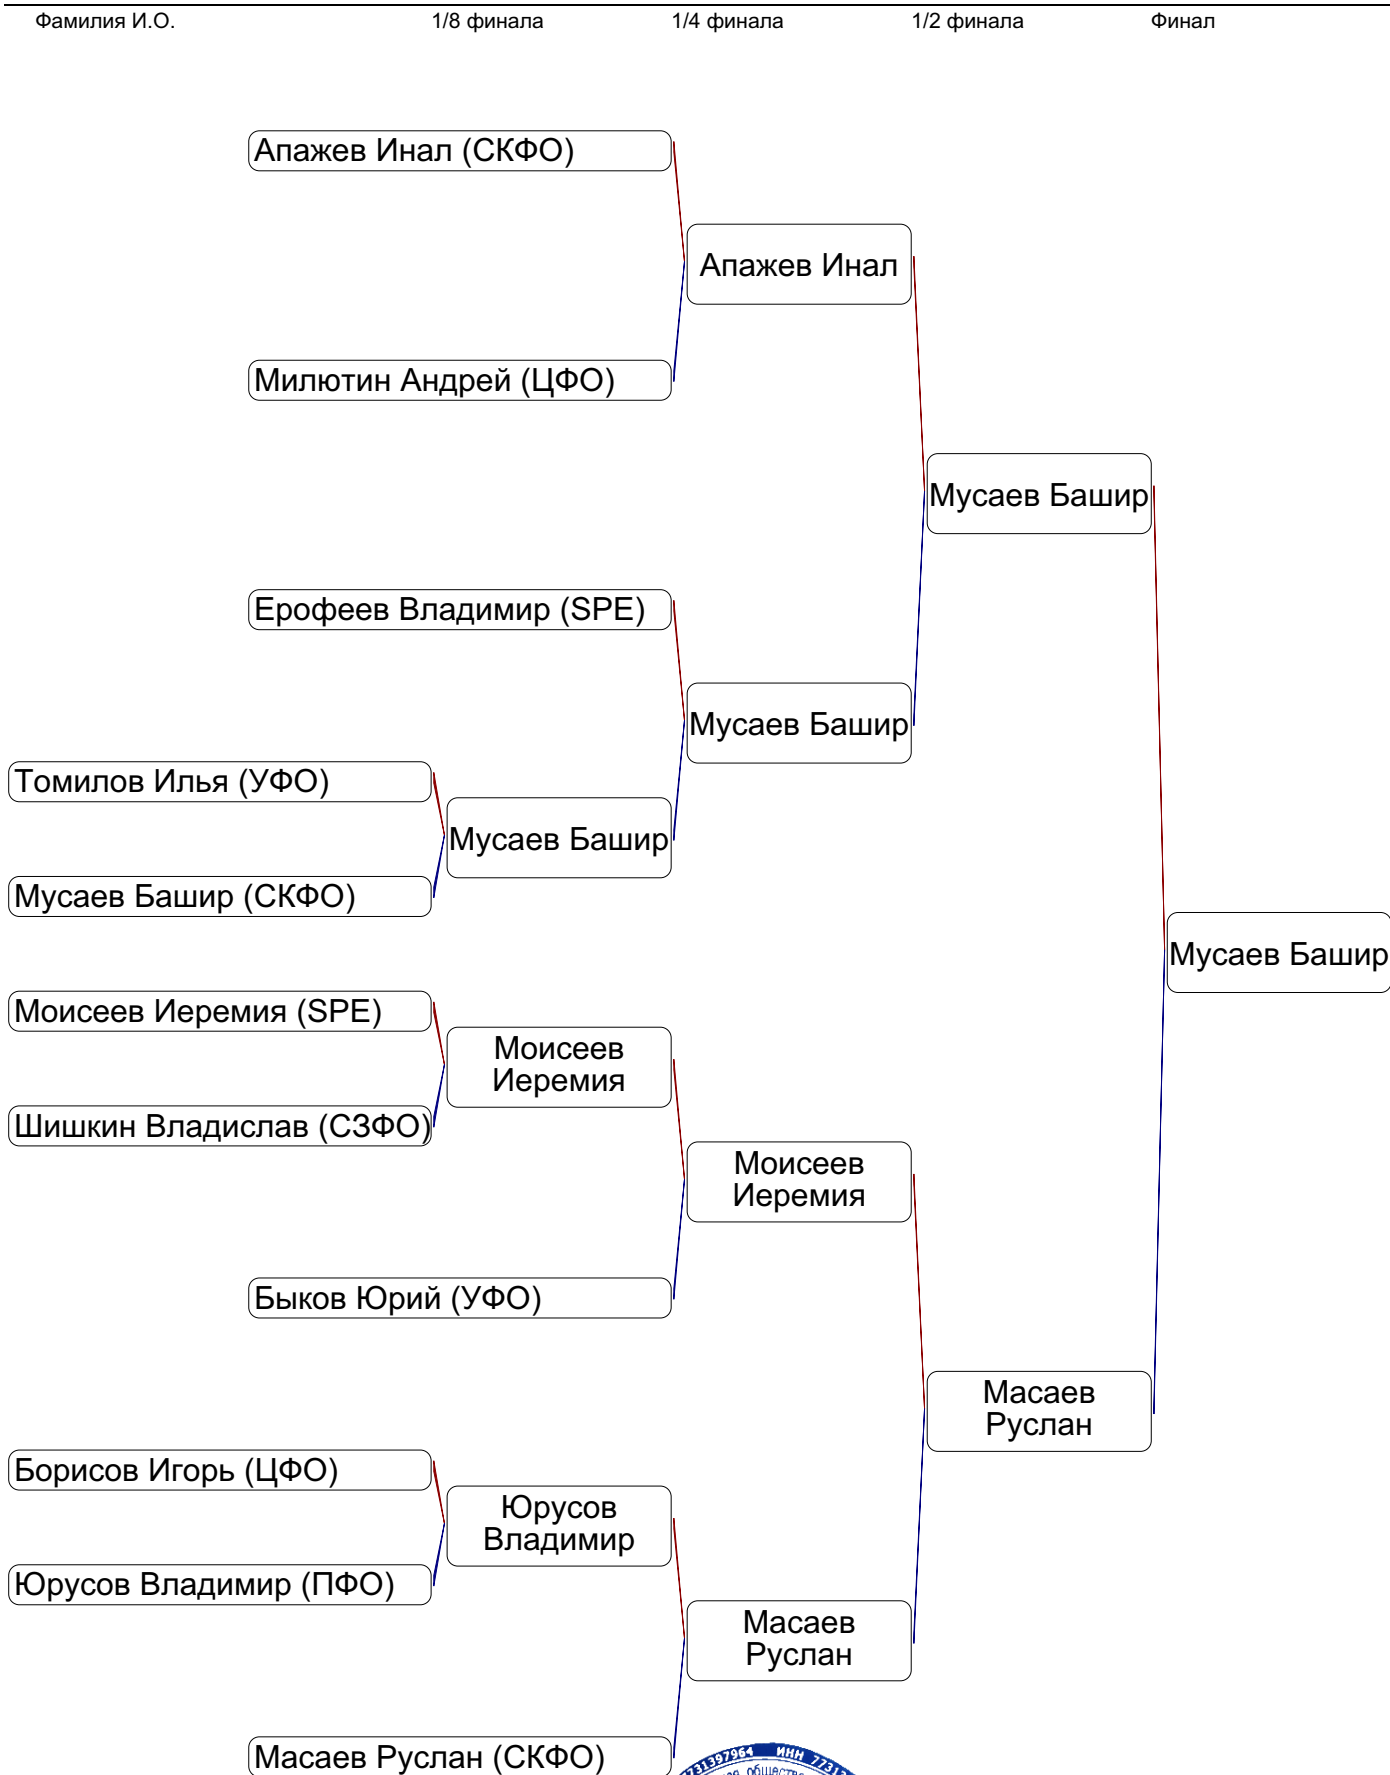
Фамилия И.О.

1/8 финала

1/4 финала

1/2 финала

Финал

Апажев Инал (СКФО)

Апажев Инал

Милютин Андрей (ЦФО)

Мусаев Башир

Ерофеев Владимир (SPE)

Мусаев Башир

Томилов Илья (УФО)

Мусаев Башир

Мусаев Башир (СКФО)

Мусаев Башир

Моисеев Иеремия (SPE)

Моисеев Иеремия

Шишкин Владислав (СЗФО)

Моисеев Иеремия

Быков Юрий (УФО)

Масаев Руслан

Борисов Игорь (ЦФО)

Юрусов Владимир

Юрусов Владимир (ПФО)

Масаев Руслан

Масаев Руслан (СКФО)

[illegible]31397964 ИНН 7731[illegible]